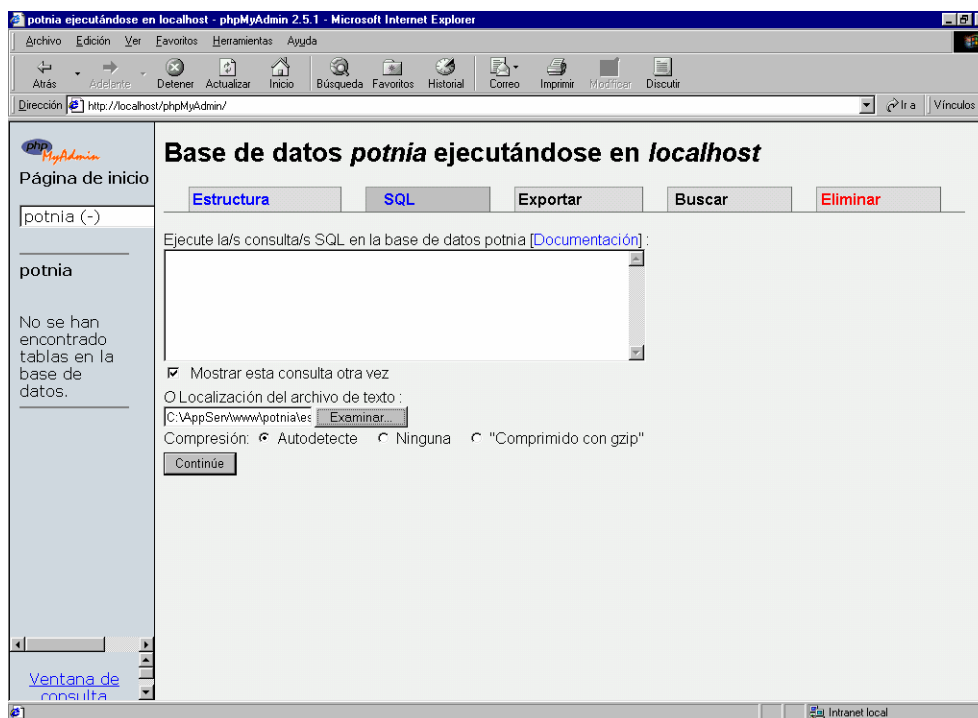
potnia ejecutándose en localhost - phpMyAdmin 2.5.1 - Microsoft Internet Explorer

Archivo Edición Ver Favoritos Herramientas Ayuda

Atrás Adelante Detener Actualizar Inicio Búsqueda Favoritos Historial Correo Imprimir Modificar Discutir

Dirección http://localhost/phpMyAdmin/ Ir a Vínculos

phpMyAdmin
Página de inicio

potnia (-)

potnia

No se han encontrado tablas en la base de datos.

Ventana de consulta

Base de datos *potnia* ejecutándose en *localhost*

Estructura | SQL | Exportar | Buscar | Eliminar

Ejecute la/s consulta/s SQL en la base de datos potnia [Documentación] :

Mostrar esta consulta otra vez

O Localización del archivo de texto :
C:\AppServ\www\potnia\es Examinar...

Compresión: Autodetecte Ninguna "Comprimido con gzip"

Continúe

Intranet local